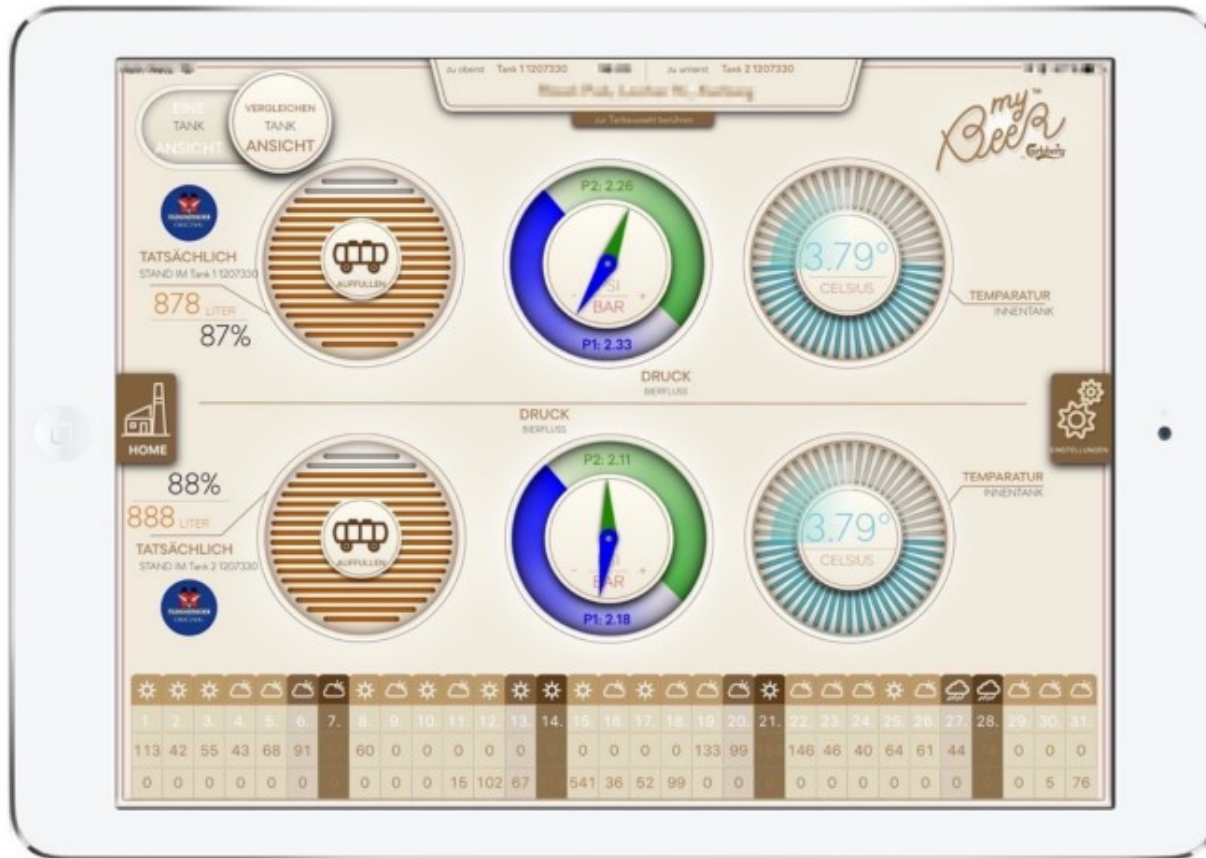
zu oberst Tank 1 1207330 zu unterst Tank 2 1207330

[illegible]

zur Tankauswahl berühren

EINE TANK ANSICHT

VERGLEICHEN TANK ANSICHT

my Beer

TATSÄCHLICH
STAND IM Tank 1 1207330
878 LITER
87%

AUFFÜLLEN

P2: 2.26
PSI
BAR
P1: 2.33

3.79°
CELSIUS

TEMPARATUR
INNENTANK

DRUCK
BIERFLUSS

HOME

EINSTELLUNGEN

DRUCK
BIERFLUSS

88%
888 LITER
TATSÄCHLICH
STAND IM Tank 2 1207330

AUFFÜLLEN

P2: 2.11
PSI
BAR
P1: 2.18

3.79°
CELSIUS

TEMPARATUR
INNENTANK

| 1. | 2. | 3. | 4. | 5. | 6. | 7. | 8. | 9. | 10. | 11. | 12. | 13. | 14. | 15. | 16. | 17. | 18. | 19. | 20. | 21. | 22. | 23. | 24. | 25. | 26. | 27. | 28. | 29. | 30. | 31. |
|---|---|---|---|---|---|---|---|---|---|---|---|---|---|---|---|---|---|---|---|---|---|---|---|---|---|---|---|---|---|---|
| 113 | 42 | 55 | 43 | 68 | 91 | | 60 | 0 | 0 | 0 | 0 | 0 | | 0 | 0 | 0 | 0 | 133 | 99 | | 146 | 46 | 40 | 64 | 61 | 44 | | 0 | 0 | 0 |
| 0 | 0 | 0 | 0 | 0 | 0 | | 0 | 0 | 0 | 15 | 102 | 67 | | 541 | 36 | 52 | 99 | 0 | 0 | | 0 | 0 | 0 | 0 | 0 | 0 | | 0 | 5 | 76 |